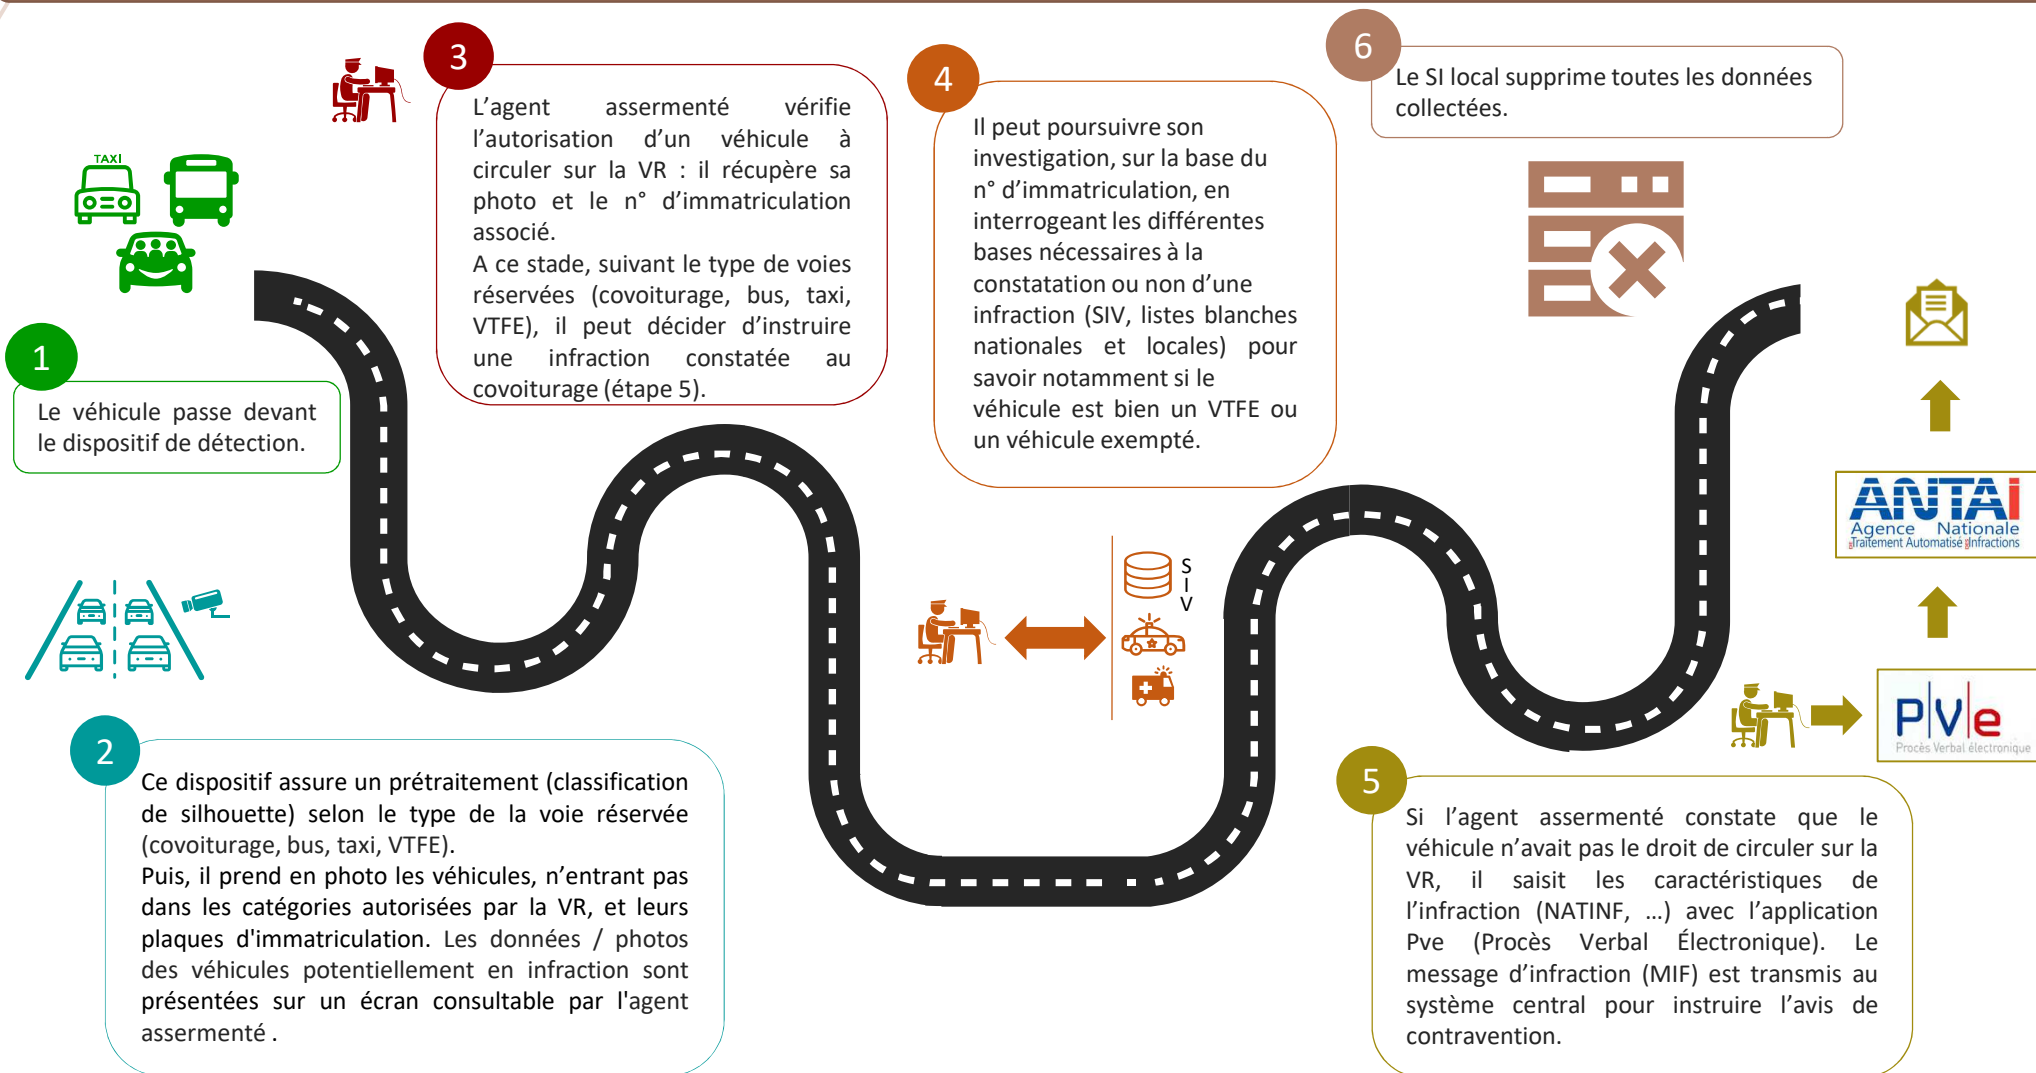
TAXI

1

Le véhicule passe devant le dispositif de détection.

3

L'agent assermenté vérifie l'autorisation d'un véhicule à circuler sur la VR : il récupère sa photo et le n° d'immatriculation associé.
A ce stade, suivant le type de voies réservées (covoiturage, bus, taxi, VTFE), il peut décider d'instruire une infraction constatée au covoiturage (étape 5).

4

Il peut poursuivre son investigation, sur la base du n° d'immatriculation, en interrogeant les différentes bases nécessaires à la constatation ou non d'une infraction (SIV, listes blanches nationales et locales) pour savoir notamment si le véhicule est bien un VTFE ou un véhicule exempté.

6

Le SI local supprime toutes les données collectées.

S I V

ANTAI Agence Nationale Traitement Automatisé Infractions

PVe Procès Verbal électronique

2

Ce dispositif assure un prétraitement (classification de silhouette) selon le type de la voie réservée (covoiturage, bus, taxi, VTFE).
Puis, il prend en photo les véhicules, n'entrant pas dans les catégories autorisées par la VR, et leurs plaques d'immatriculation. Les données / photos des véhicules potentiellement en infraction sont présentées sur un écran consultable par l'agent assermenté .

5

Si l'agent assermenté constate que le véhicule n'avait pas le droit de circuler sur la VR, il saisit les caractéristiques de l'infraction (NATINF, …) avec l'application Pve (Procès Verbal Électronique). Le message d'infraction (MIF) est transmis au système central pour instruire l'avis de contravention.